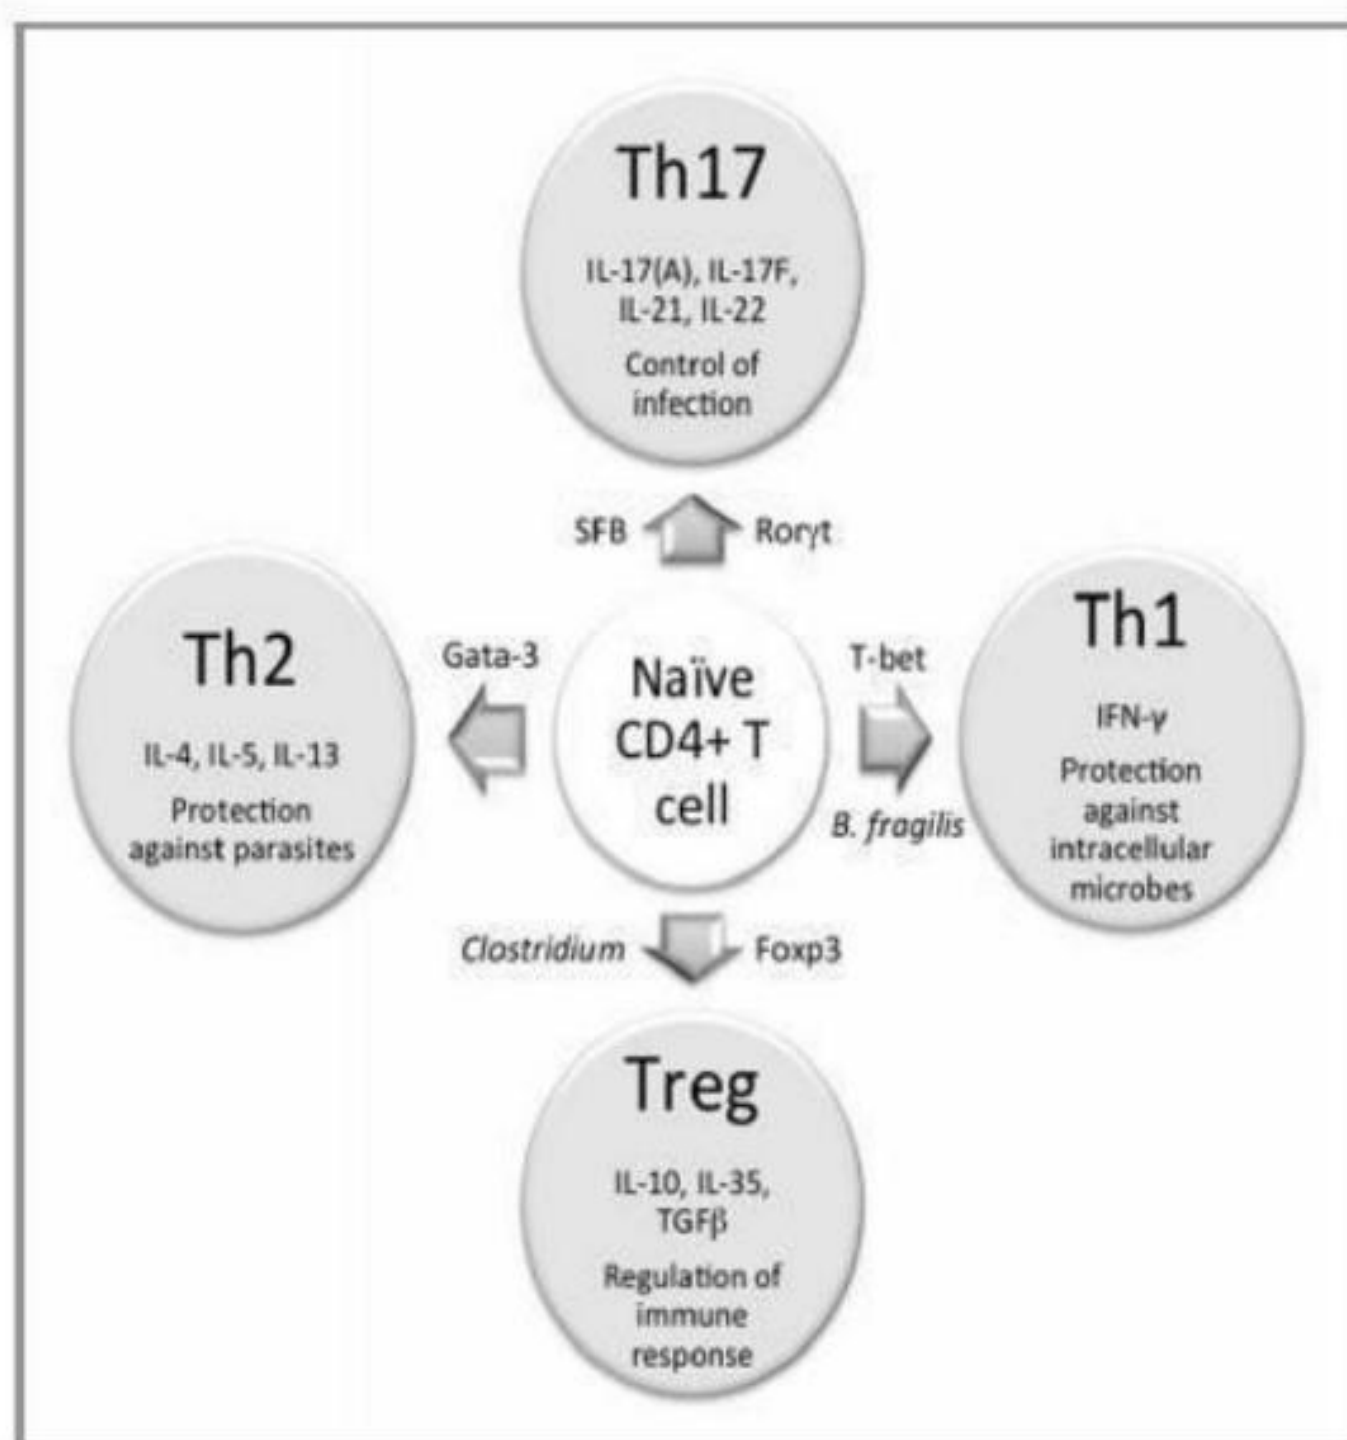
Th17

IL-17(A), IL-17F, IL-21, IL-22

Control of infection

SFB

Rorγt

Th2

IL-4, IL-5, IL-13

Protection against parasites

Gata-3

Naïve CD4+ T cell

T-bet

B. fragilis

Th1

IFN-γ

Protection against intracellular microbes

Clostridium

Foxp3

Treg

IL-10, IL-35, TGFβ

Regulation of immune response